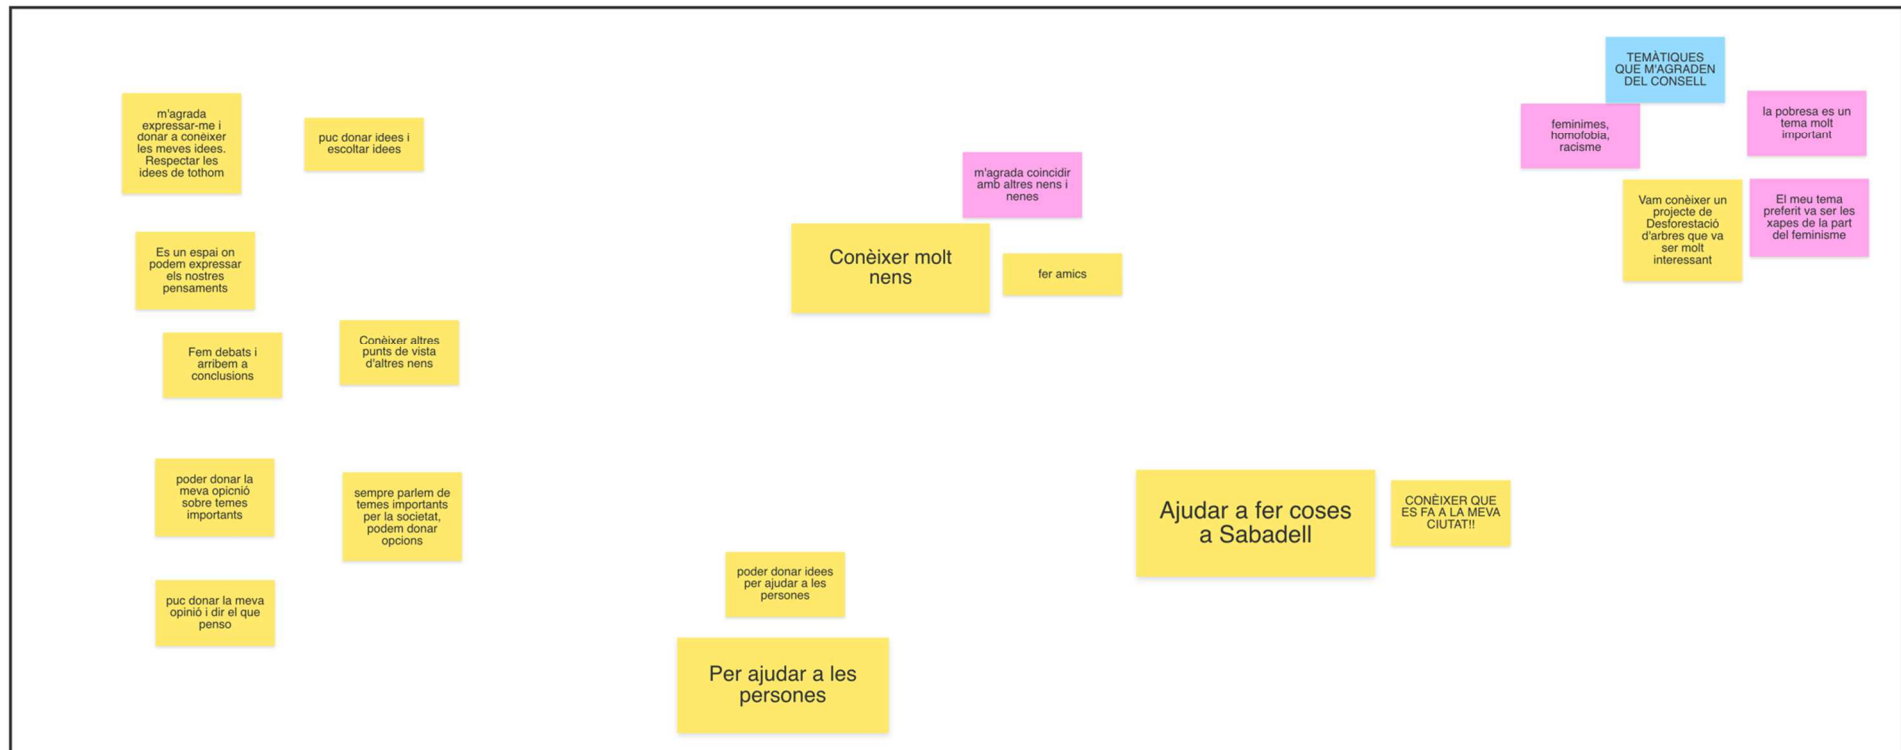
m'agrada expressar-me i donar a conèixer les meves idees. Respectar les idees de tothom

puc donar idees i escoltar idees

Es un espai on podem expressar els nostres pensaments

Fem debats i arribem a conclusions

Conèixer altres punts de vista d'altres nens

poder donar la meva opicnió sobre temes importants

sempre parlem de temes importants per la societat, podem donar opcions

puc donar la meva opinió i dir el que penso

m'agrada coincidir amb altres nens i nenes

Conèixer molt nens

fer amics

poder donar idees per ajudar a les persones

Per ajudar a les persones

Ajudar a fer coses a Sabadell

CONÈIXER QUE ES FA A LA MEVA CIUTAT!!

TEMÀTIQUES QUE M'AGRADEN DEL CONSELL

feminimes, homofobia, racisme

la pobresa es un tema molt important

Vam conèixer un projecte de Desforestació d'arbres que va ser molt interessant

El meu tema preferit va ser les xapes de la part del feminisme